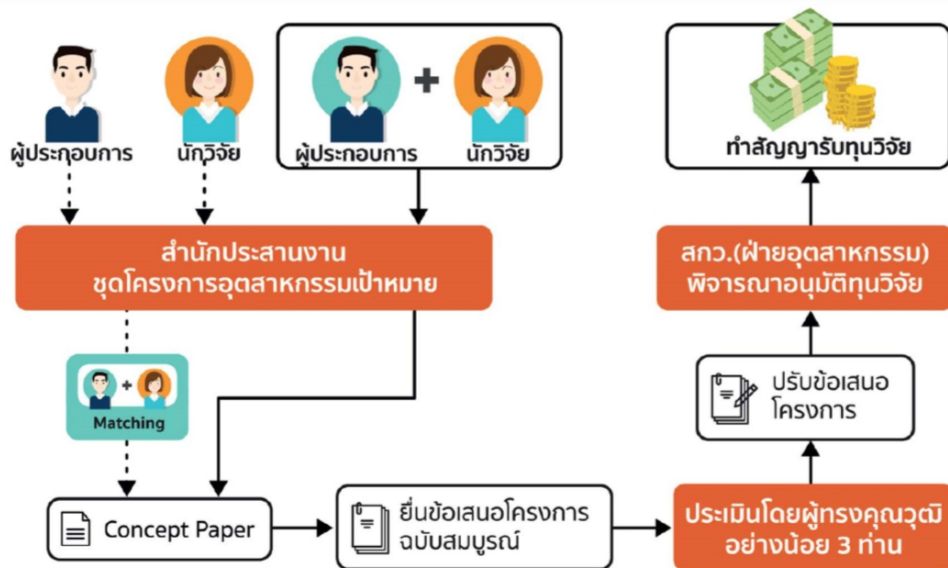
ผู้ประกอบการ

นักวิจัย

ผู้ประกอบการ + นักวิจัย

ทำสัญญารับทุนวิจัย

สำนักประสานงาน
ชุดโครงการอุตสาหกรรมเป้าหมาย

สกว.(ฝ่ายอุตสาหกรรม)
พิจารณาอนุมัติทุนวิจัย

Matching

ปรับข้อเสนอ
โครงการ

Concept Paper

ยื่นข้อเสนอโครงการ
ฉบับสมบูรณ์

ประเมินโดยผู้ทรงคุณวุฒิ
อย่างน้อย 3 ท่าน